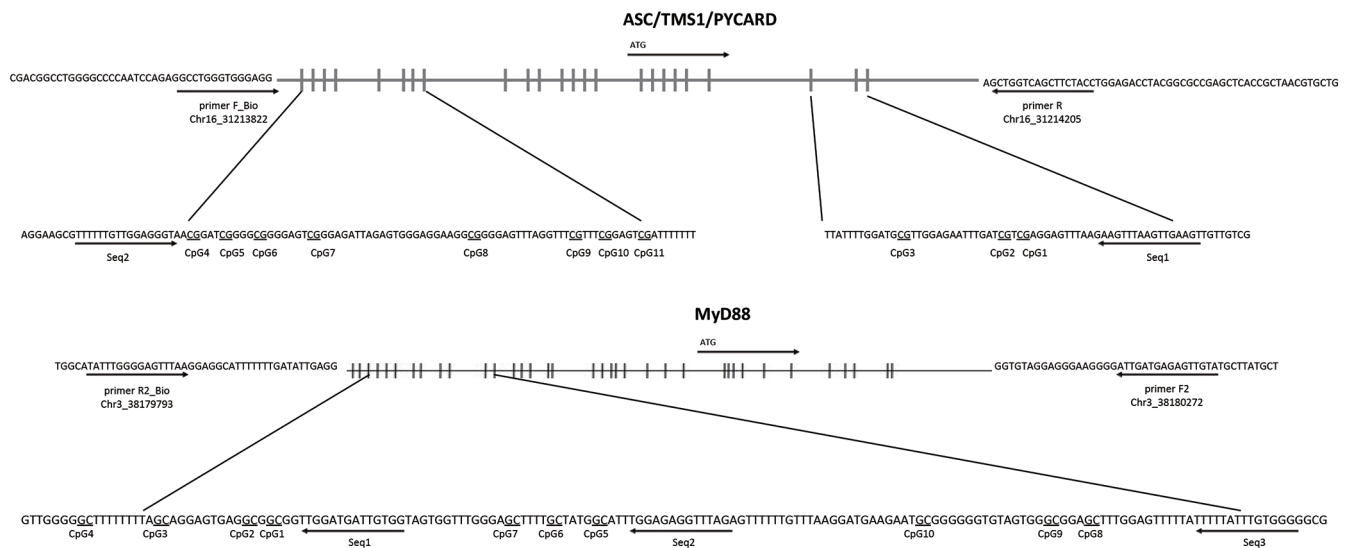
ASC/TMS1/PYCARD

ATG

CGACGGCCTGGGGCCCCAATCCAGAGGCCTGGGTGGGAGG

primer F_Bio
Chr16_31213822

AGCTGGTCAGCTTCTACCTGGAGACCTACGGCGCCGAGCTCACCGCTAACGTGCTG

primer R
Chr16_31214205

AGGAAGCGTTTTTTGTTGGAGGGTAACGGATCGGGGCGGGGAGTCGGGAGATTAGAGTGGGAGGAAGGCGGGGAGTTTAGGTTTCGTTTCGGAGTCGATTTTTTT

Seq2

CpG4 CpG5 CpG6 CpG7 CpG8 CpG9 CpG10 CpG11

TTATTTTGGATGCGTTGGAGAATTTGATCGTCGAGGAGTTTAAGAAGTTTAAGTTGAAGTTGTTGTCG

CpG3 CpG2 CpG1

Seq1

MyD88

ATG

TGGCATATTTGGGGAGTTTAAGGAGGCATTTTTTTGATATTGAGG

primer R2_Bio
Chr3_38179793

GGTGTAGGAGGGAAGGGGATTGATGAGAGTTGTATGCTTATGCT

primer F2
Chr3_38180272

GTTGGGGGCTTTTTTTAGCAGGAGTGAGGCGGCGGTTGGATGATTGTGGTAGTGGTTTGGGAGCTTTTGCTATGGCATTTGGAGAGGTTTAGAGTTTTTTGTTTAAGGATGAAGAATGCGGGGGGTGTAGTGGGCGGAGCTTTGGAGTTTTTATTTTTATTTGTGGGGGCG

CpG4 CpG3 CpG2 CpG1

Seq1

CpG7 CpG6 CpG5

Seq2

CpG10 CpG9 CpG8

Seq3